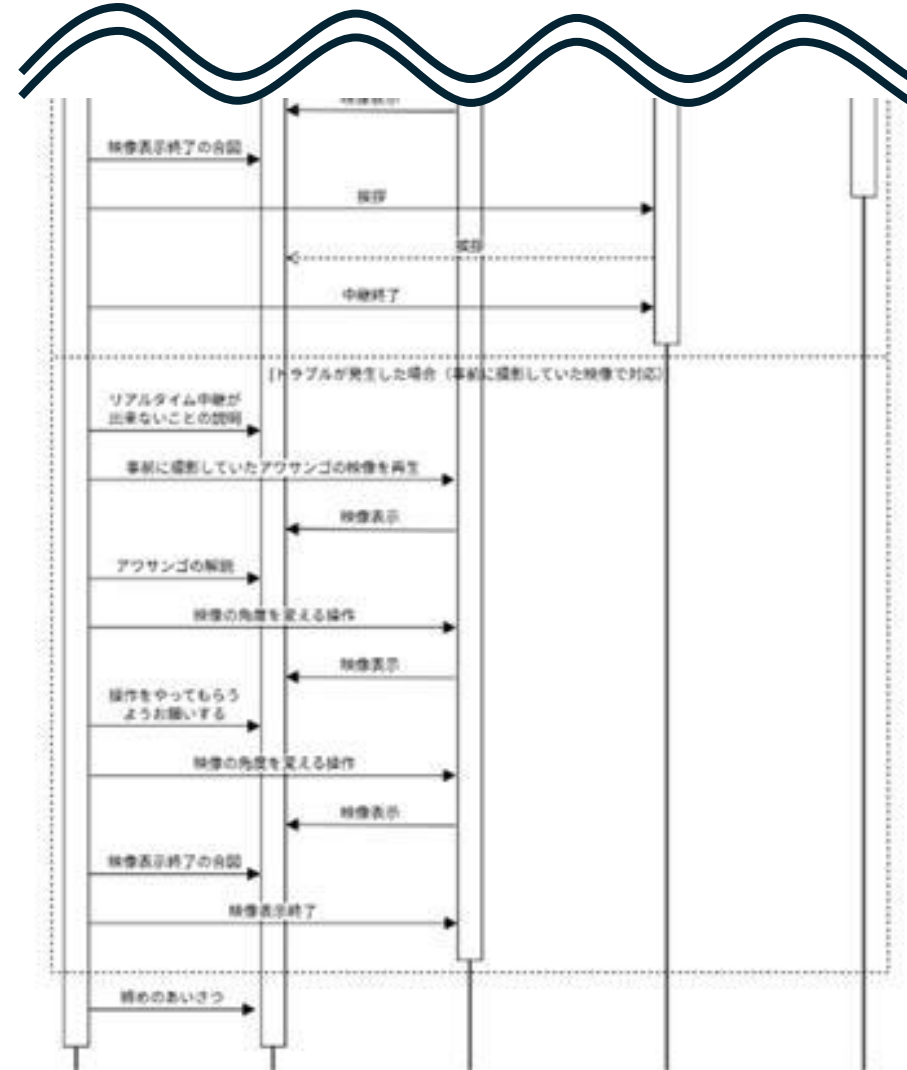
映像表示

映像表示終了の合図

挨拶

挨拶

中継終了

[トラブルが発生した場合（事前に撮影していた映像で対応）]

リアルタイム中継が出来ないことの説明

事前に撮影していたアワサンゴの映像を再生

映像表示

アワサンゴの解説

映像の角度を変える操作

映像表示

操作をやってもらうようお願いする

映像の角度を変える操作

映像表示

映像表示終了の合図

映像表示終了

締めのあいさつ